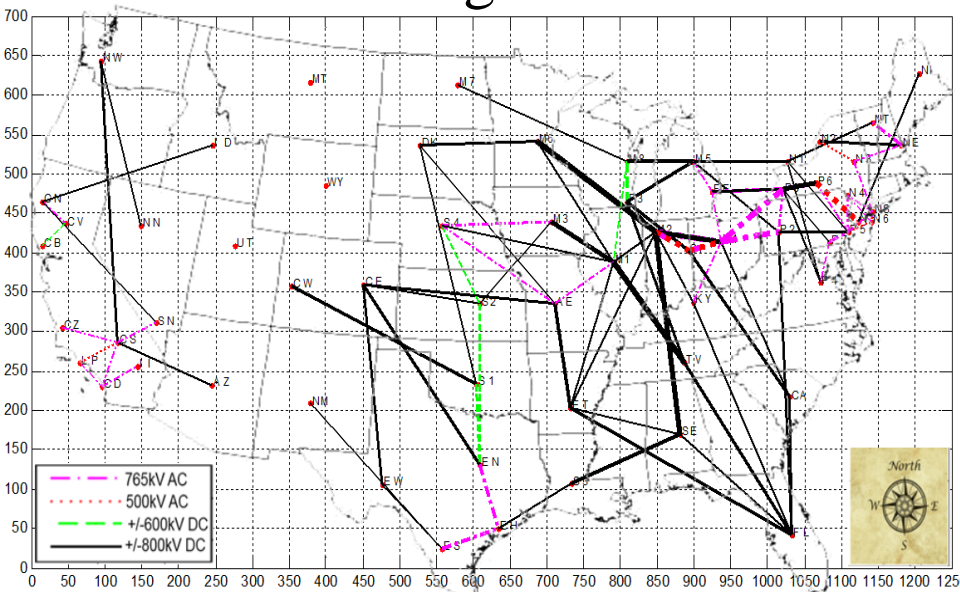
700
650
600
550
500
450
400
350
300
250
200
150
100
50
0

0 50 100 150 200 250 300 350 400 450 500 550 600 650 700 750 800 850 900 950 1000 1050 1100 1150 1200 125

NW
MT
M7
NI
D
WY
CN
CV
NN
CB
UT
CW
CE
CZ
SN
S
P
CD
AZ
NM
EW
ES
EN
S1
S2
S4
N3
E
T
SE
TV
KY
CA
FL
N2
NE
M5
N4
P6
P2
S5
S6
765kV AC
500kV AC
+/-600kV DC
+/-800kV DC
North
W
E
S